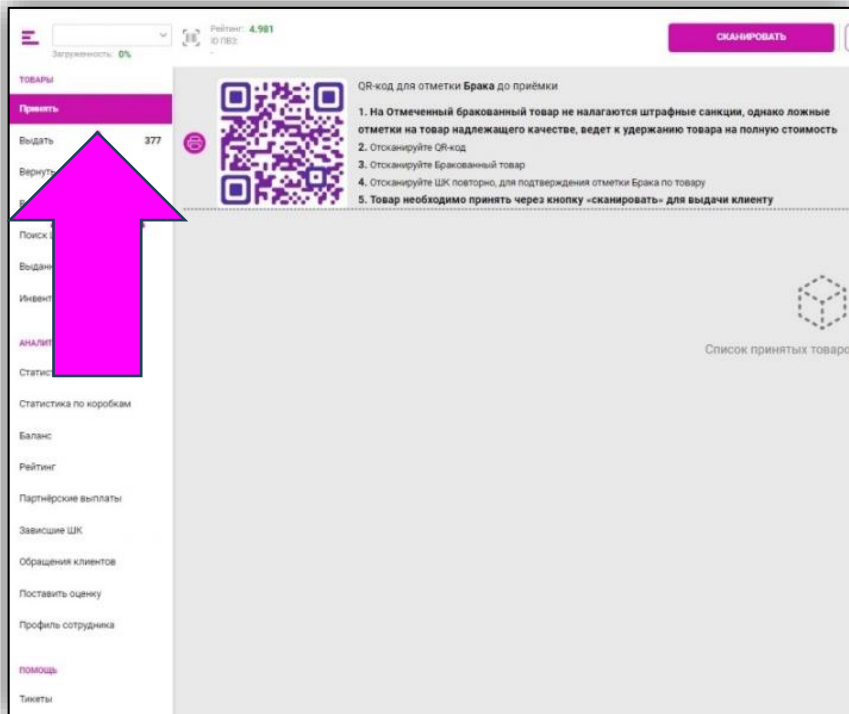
Загруженность: 0%

Рейтинг: 4.981
ID ПВЗ:
-

СКАНИРОВАТЬ

ТОВАРЫ

Принять

Выдать 377

Вернуть

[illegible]

Поиск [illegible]

Выдан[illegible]

Инвент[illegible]

АНАЛИТ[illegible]

Статист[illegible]

Статистика по коробкам

Баланс

Рейтинг

Партнёрские выплаты

Зависшие ШК

Обращения клиентов

Поставить оценку

Профиль сотрудника

ПОМОЩЬ

Тикеты

QR-код для отметки **Брака** до приёмки

**1. На Отмеченный бракованный товар не налагаются штрафные санкции, однако ложные отметки на товар надлежащего качестве, ведет к удержанию товара на полную стоимость**

**2.** Отсканируйте QR-код

**3.** Отсканируйте Бракованный товар

**4.** Отсканируйте ШК повторно, для подтверждения отметки Брака по товару

**5. Товар необходимо принять через кнопку «сканировать» для выдачи клиенту**

Список принятых товаро